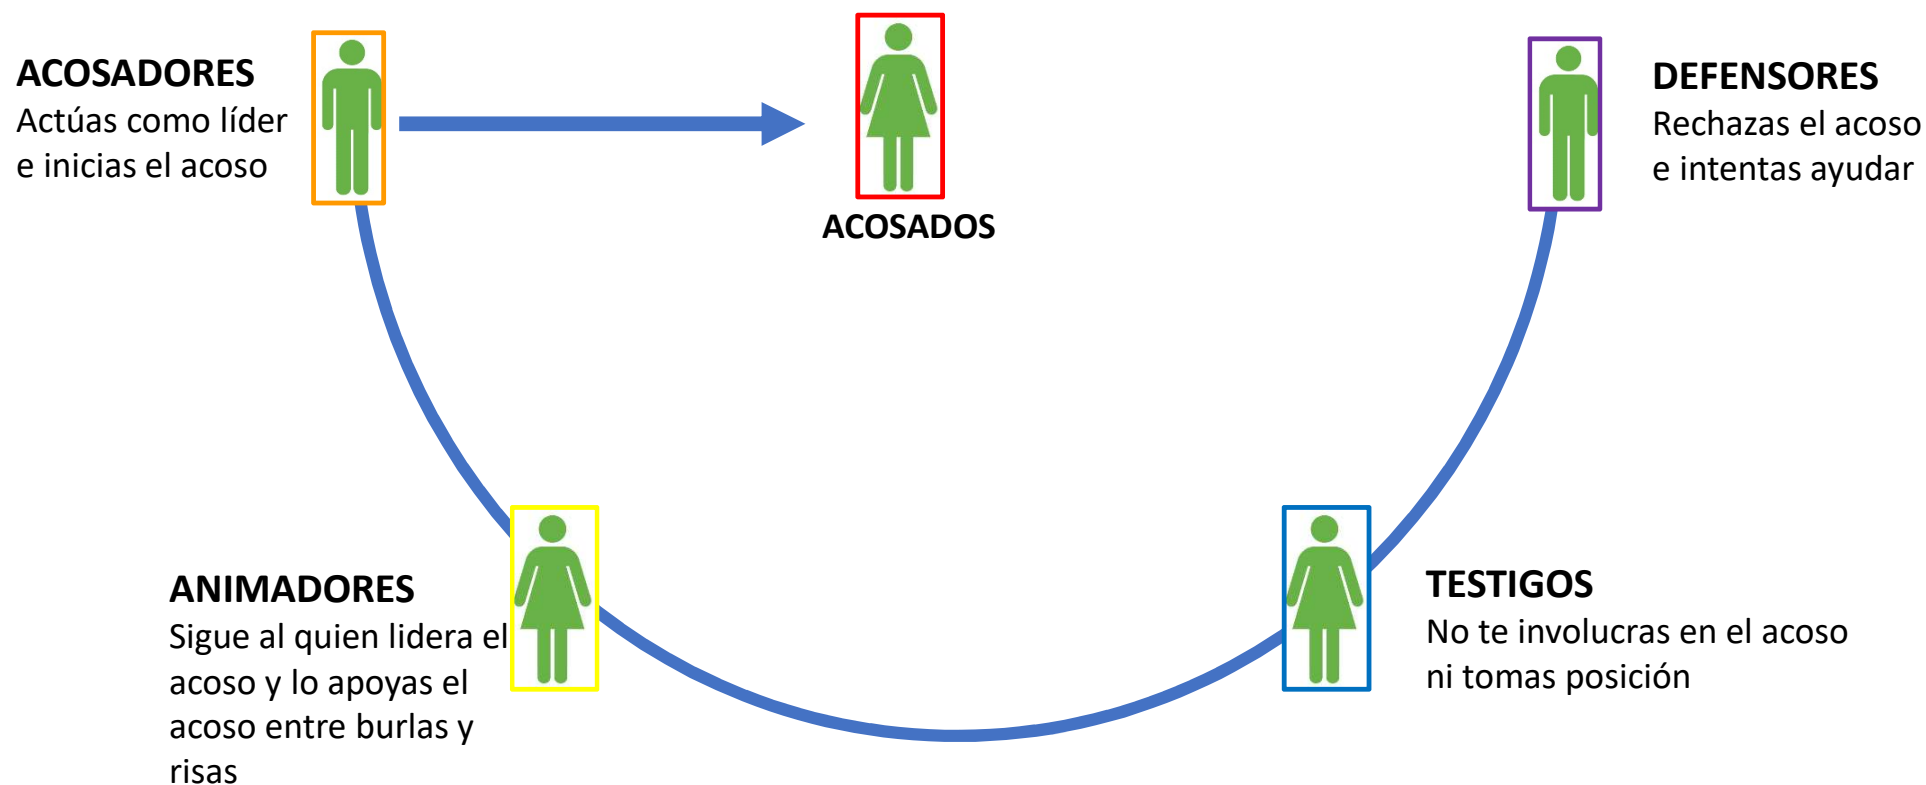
ACOSADORES
Actúas como líder e inicias el acoso

ACOSADOS

DEFENSORES
Rechazas el acoso e intentas ayudar

ANIMADORES
Sigue al quien lidera el acoso y lo apoyas el acoso entre burlas y risas

TESTIGOS
No te involucras en el acoso ni tomas posición